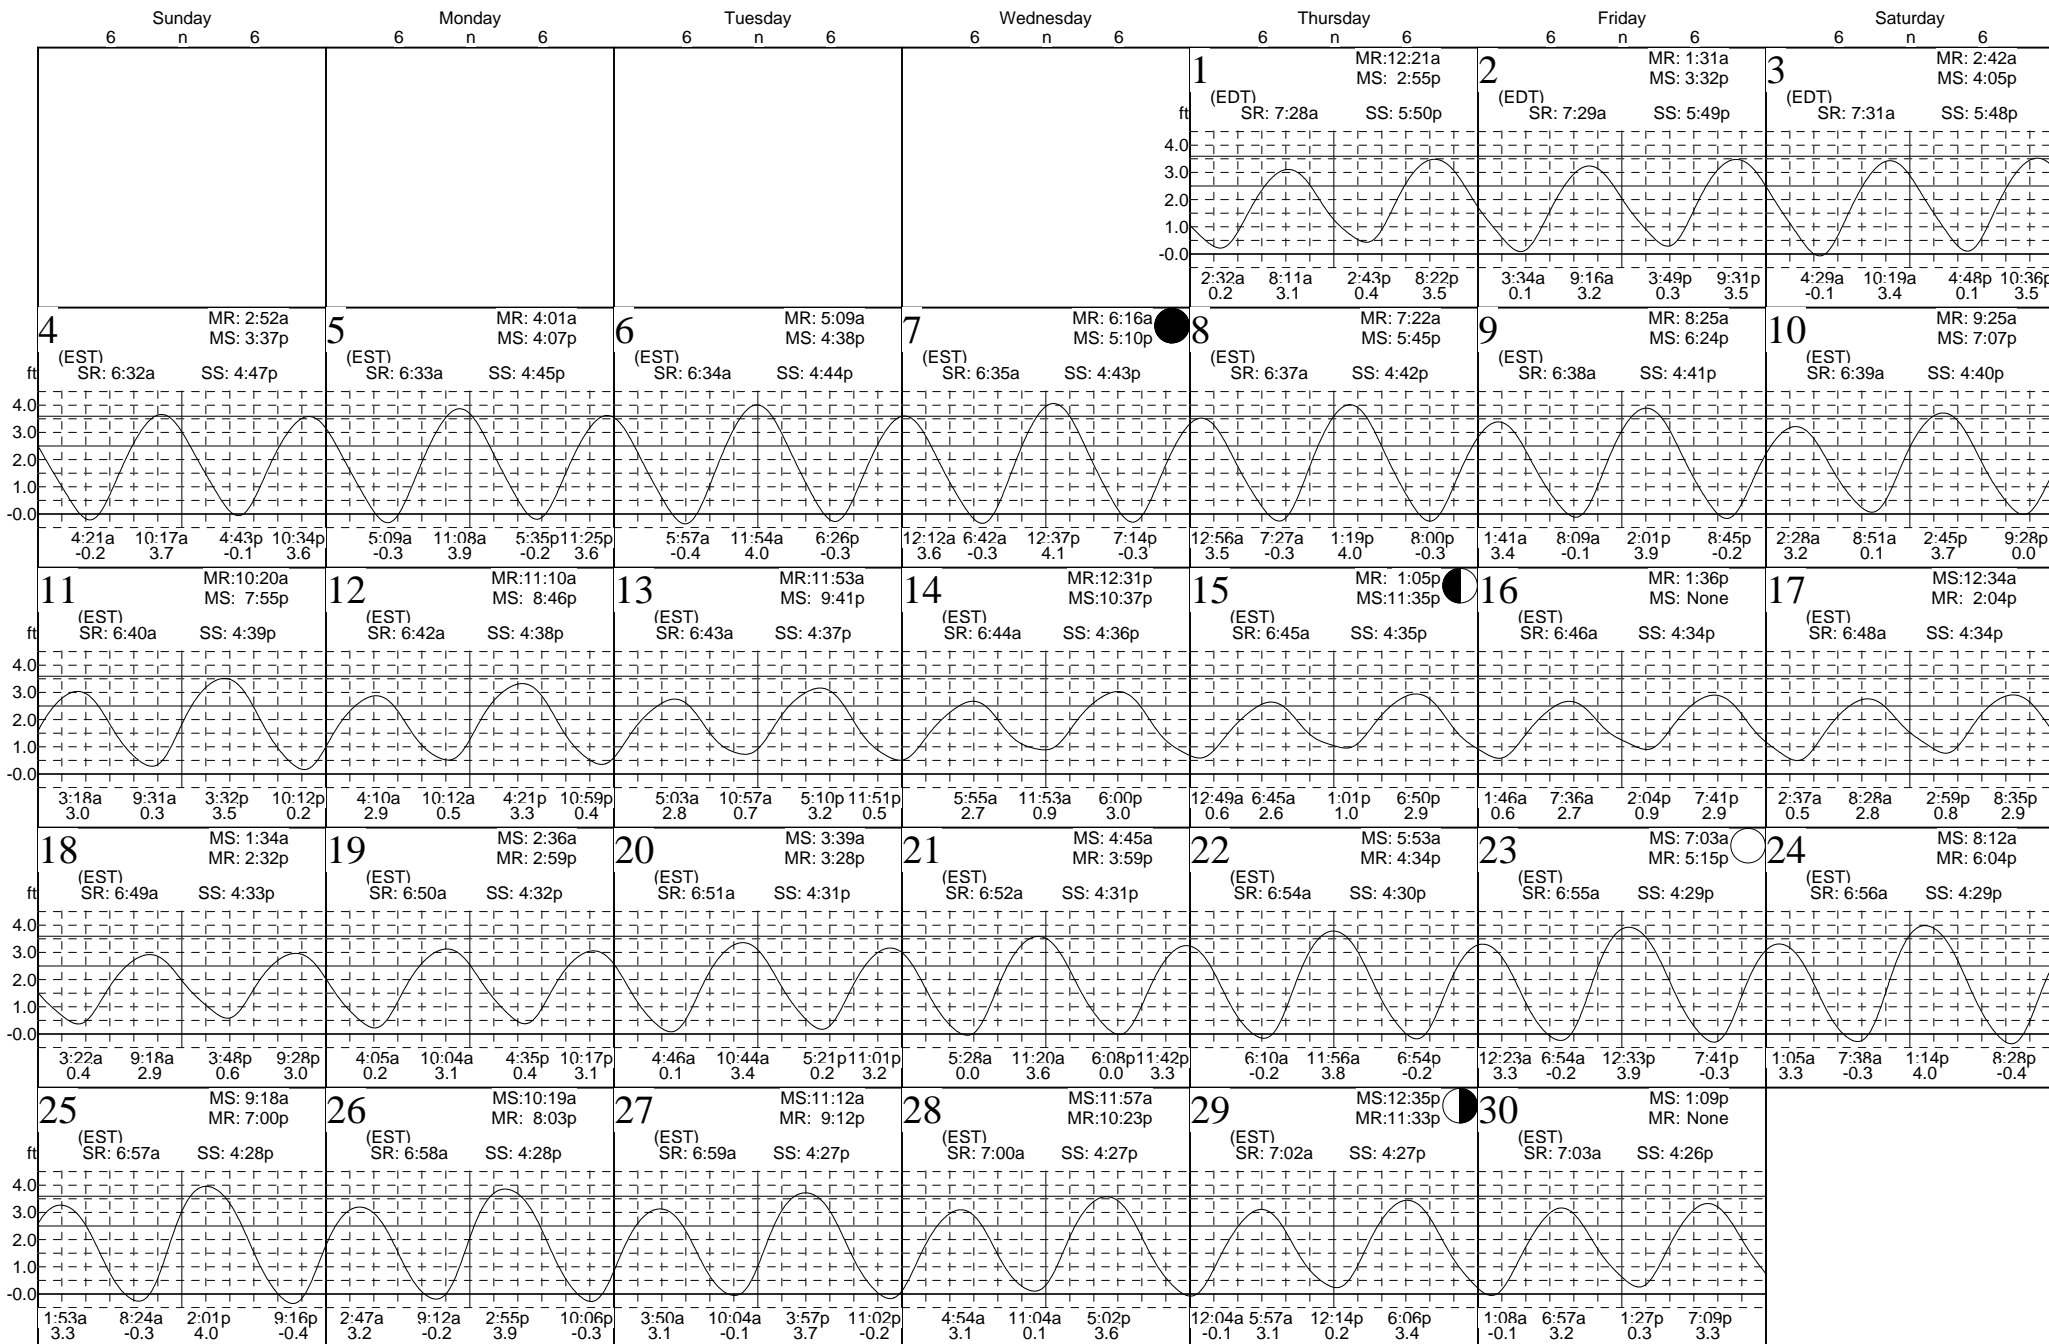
Sunday
6 n 6

Monday
6 n 6

Tuesday
6 n 6

Wednesday
6 n 6

Thursday
6 n 6

Friday
6 n 6

Saturday
6 n 6

1
MR:12:21a
MS: 2:55p
(EDT)
SR: 7:28a SS: 5:50p
ft
4.0
3.0
2.0
1.0
-0.0
2:32a 0.2
8:11a 3.1
2:43p 0.4
8:22p 3.5

2
MR: 1:31a
MS: 3:32p
(EDT)
SR: 7:29a SS: 5:49p
3:34a 0.1
9:16a 3.2
3:49p 0.3
9:31p 3.5

3
MR: 2:42a
MS: 4:05p
(EDT)
SR: 7:31a SS: 5:48p
4:29a -0.1
10:19a 3.4
4:48p 0.1
10:36p 3.5

4
MR: 2:52a
MS: 3:37p
(EST)
SR: 6:32a SS: 4:47p
ft
4.0
3.0
2.0
1.0
-0.0
4:21a -0.2
10:17a 3.7
4:43p -0.1
10:34p 3.6

5
MR: 4:01a
MS: 4:07p
(EST)
SR: 6:33a SS: 4:45p
5:09a -0.3
11:08a 3.9
5:35p -0.2
11:25p 3.6

6
MR: 5:09a
MS: 4:38p
(EST)
SR: 6:34a SS: 4:44p
5:57a -0.4
11:54a 4.0
6:26p -0.3

7
MR: 6:16a
MS: 5:10p
(EST)
SR: 6:35a SS: 4:43p
12:12a 3.6
6:42a -0.3
12:37p 4.1
7:14p -0.3

8
MR: 7:22a
MS: 5:45p
(EST)
SR: 6:37a SS: 4:42p
12:56a 3.5
7:27a -0.3
1:19p 4.0
8:00p -0.3

9
MR: 8:25a
MS: 6:24p
(EST)
SR: 6:38a SS: 4:41p
1:41a 3.4
8:09a -0.1
2:01p 3.9
8:45p -0.2

10
MR: 9:25a
MS: 7:07p
(EST)
SR: 6:39a SS: 4:40p
2:28a 3.2
8:51a 0.1
2:45p 3.7
9:28p 0.0

11
MR:10:20a
MS: 7:55p
(EST)
SR: 6:40a SS: 4:39p
ft
4.0
3.0
2.0
1.0
-0.0
3:18a 3.0
9:31a 0.3
3:32p 3.5
10:12p 0.2

12
MR:11:10a
MS: 8:46p
(EST)
SR: 6:42a SS: 4:38p
4:10a 2.9
10:12a 0.5
4:21p 3.3
10:59p 0.4

13
MR:11:53a
MS: 9:41p
(EST)
SR: 6:43a SS: 4:37p
5:03a 2.8
10:57a 0.7
5:10p 3.2
11:51p 0.5

14
MR:12:31p
MS:10:37p
(EST)
SR: 6:44a SS: 4:36p
5:55a 2.7
11:53a 0.9
6:00p 3.0

15
MR: 1:05p
MS:11:35p
(EST)
SR: 6:45a SS: 4:35p
12:49a 0.6
6:45a 2.6
1:01p 1.0
6:50p 2.9

16
MR: 1:36p
MS: None
(EST)
SR: 6:46a SS: 4:34p
1:46a 0.6
7:36a 2.7
2:04p 0.9
7:41p 2.9

17
MS:12:34a
MR: 2:04p
(EST)
SR: 6:48a SS: 4:34p
2:37a 0.5
8:28a 2.8
2:59p 0.8
8:35p 2.9

18
MS: 1:34a
MR: 2:32p
(EST)
SR: 6:49a SS: 4:33p
ft
4.0
3.0
2.0
1.0
-0.0
3:22a 0.4
9:18a 2.9
3:48p 0.6
9:28p 3.0

19
MS: 2:36a
MR: 2:59p
(EST)
SR: 6:50a SS: 4:32p
4:05a 0.2
10:04a 3.1
4:35p 0.4
10:17p 3.1

20
MS: 3:39a
MR: 3:28p
(EST)
SR: 6:51a SS: 4:31p
4:46a 0.1
10:44a 3.4
5:21p 0.2
11:01p 3.2

21
MS: 4:45a
MR: 3:59p
(EST)
SR: 6:52a SS: 4:31p
5:28a 0.0
11:20a 3.6
6:08p 0.0
11:42p 3.3

22
MS: 5:53a
MR: 4:34p
(EST)
SR: 6:54a SS: 4:30p
6:10a -0.2
11:56a 3.8
6:54p -0.2

23
MS: 7:03a
MR: 5:15p
(EST)
SR: 6:55a SS: 4:29p
12:23a 3.3
6:54a -0.2
12:33p 3.9
7:41p -0.3

24
MS: 8:12a
MR: 6:04p
(EST)
SR: 6:56a SS: 4:29p
1:05a 3.3
7:38a -0.3
1:14p 4.0
8:28p -0.4

25
MS: 9:18a
MR: 7:00p
(EST)
SR: 6:57a SS: 4:28p
ft
4.0
3.0
2.0
1.0
-0.0
1:53a 3.3
8:24a -0.3
2:01p 4.0
9:16p -0.4

26
MS:10:19a
MR: 8:03p
(EST)
SR: 6:58a SS: 4:28p
2:47a 3.2
9:12a -0.2
2:55p 3.9
10:06p -0.3

27
MS:11:12a
MR: 9:12p
(EST)
SR: 6:59a SS: 4:27p
3:50a 3.1
10:04a -0.1
3:57p 3.7
11:02p -0.2

28
MS:11:57a
MR:10:23p
(EST)
SR: 7:00a SS: 4:27p
4:54a 3.1
11:04a 0.1
5:02p 3.6

29
MS:12:35p
MR:11:33p
(EST)
SR: 7:02a SS: 4:27p
12:04a -0.1
5:57a 3.1
12:14p 0.2
6:06p 3.4

30
MS: 1:09p
MR: None
(EST)
SR: 7:03a SS: 4:26p
1:08a -0.1
6:57a 3.2
1:27p 0.3
7:09p 3.3